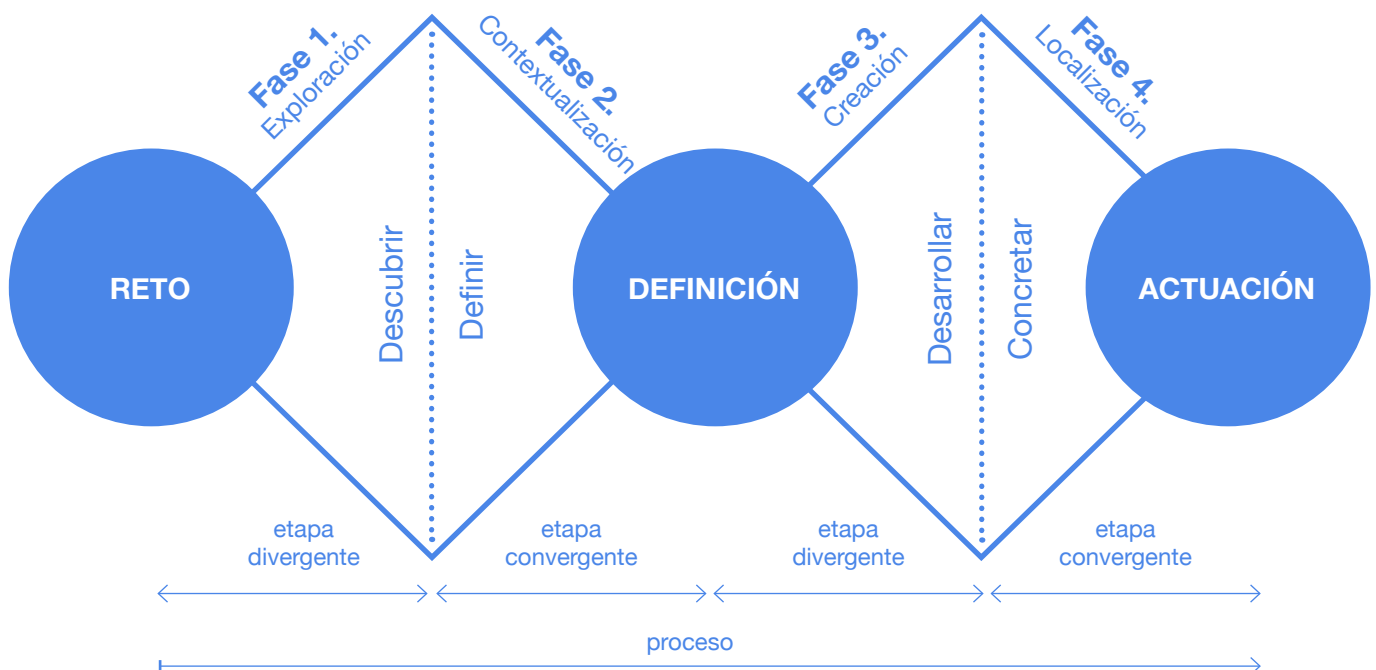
Fase 1.
Exploración

Fase 2.
Contextualización

Fase 3.
Creación

Fase 4.
Localización

RETO

Descubrir

Definir

DEFINICIÓN

Desarrollar

Concretar

ACTUACIÓN

etapa divergente

etapa convergente

etapa divergente

etapa convergente

proceso